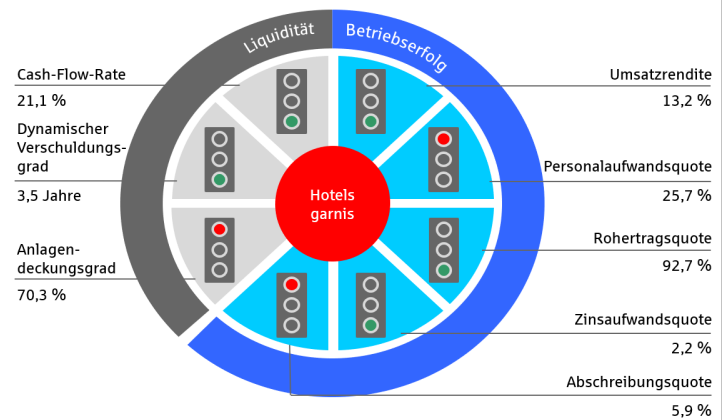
Liquidität

Betriebserfolg

Hotels garnis

Cash-Flow-Rate

21,1 %

Dynamischer Verschuldungsgrad

3,5 Jahre

Anlagendeckungsgrad

70,3 %

Umsatzrendite

13,2 %

Personalaufwandsquote

25,7 %

Rohertragsquote

92,7 %

Zinsaufwandsquote

2,2 %

Abschreibungsquote

5,9 %